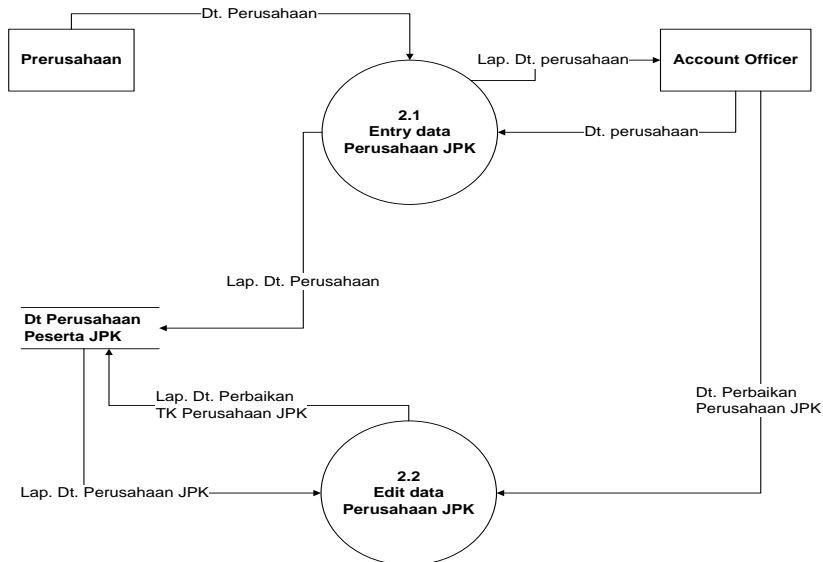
Prerusahaan

Dt. Perusahaan

Lap. Dt. perusahaan

Account Officer

2.1
Entry data
Perusahaan JPK

Dt. perusahaan

Lap. Dt. Perusahaan

Dt Perusahaan
Peserta JPK

Lap. Dt. Perbaikan
TK Perusahaan JPK

Dt. Perbaikan
Perusahaan JPK

Lap. Dt. Perusahaan JPK

2.2
Edit data
Perusahaan JPK